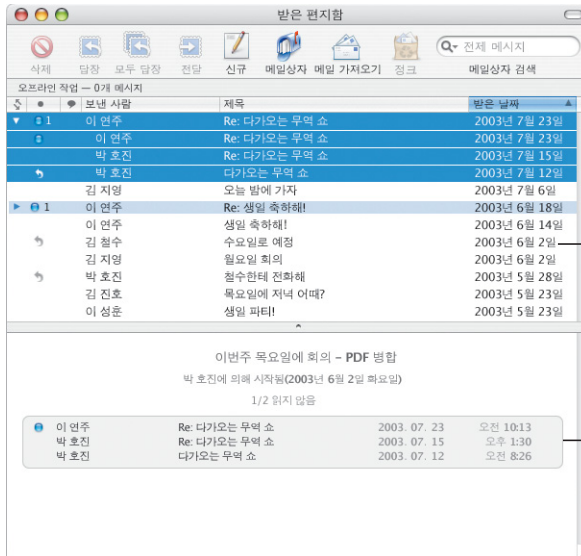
받은 편지함

삭제 답장 모두 답장 전달 신규 메일상자 메일 가져오기 정크

전체 메시지

메일상자 검색

오프라인 작업 — 0개 메시지

| | | | 보낸 사람 | 제목 | 받은 날짜 |
|---|---|---|---|---|---|
| | | 1 | 이 연주 | Re: 다가오는 무역 쇼 | 2003년 7월 23일 |
| | | | 이 연주 | Re: 다가오는 무역 쇼 | 2003년 7월 23일 |
| | | | 박 호진 | Re: 다가오는 무역 쇼 | 2003년 7월 15일 |
| | | | 박 호진 | 다가오는 무역 쇼 | 2003년 7월 12일 |
| | | | 김 지영 | 오늘 밤에 가자 | 2003년 7월 6일 |
| | | 1 | 이 연주 | Re: 생일 축하해! | 2003년 6월 18일 |
| | | | 이 연주 | 생일 축하해! | 2003년 6월 14일 |
| | | | 김 철수 | 수요일로 예정 | 2003년 6월 2일 |
| | | | 김 지영 | 월요일 회의 | 2003년 6월 2일 |
| | | | 박 호진 | 철수한테 전화해 | 2003년 5월 28일 |
| | | | 김 진호 | 목요일에 저녁 어때? | 2003년 5월 23일 |
| | | | 이 성훈 | 생일 파티! | 2003년 5월 23일 |

이번주 목요일에 회의 – PDF 병합

박 호진에 의해 시작됨(2003년 6월 2일 화요일)

1/2 읽지 않음

| 이 연주 | Re: 다가오는 무역 쇼 | 2003. 07. 23 | 오전 10:13 |
|---|---|---|---|
| 박 호진 | Re: 다가오는 무역 쇼 | 2003. 07. 15 | 오후 1:30 |
| 박 호진 | 다가오는 무역 쇼 | 2003. 07. 12 | 오전 8:26 |